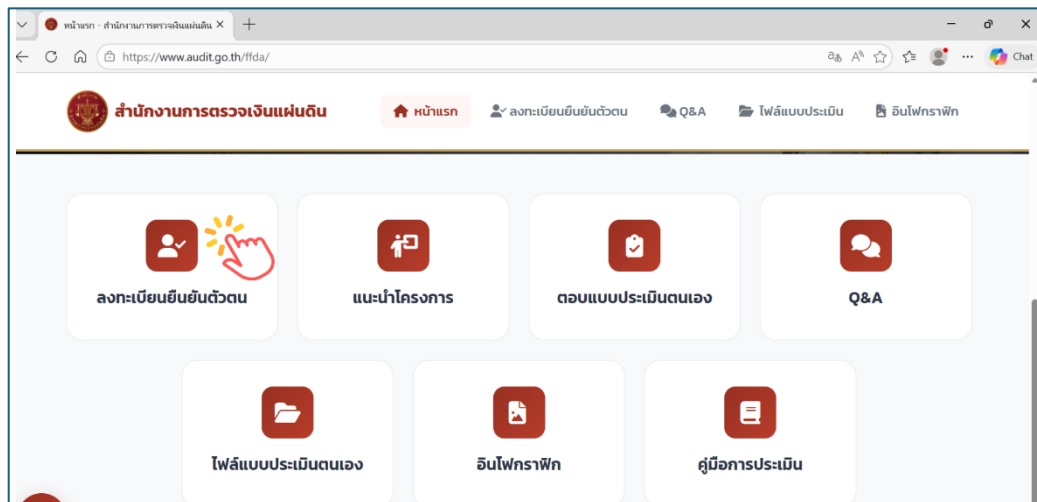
หน้าแรก - สำนักงานการตรวจเงินแผ่นดิน ×

https://www.audit.go.th/ffda/

Chat

สำนักงานการตรวจเงินแผ่นดิน

หน้าแรก ลงทะเบียนยืนยันตัวตน Q&A ไฟล์แบบประเมิน อินโฟกราฟิก

ลงทะเบียนยืนยันตัวตน

แนะนำโครงการ

ตอบแบบประเมินตนเอง

Q&A

ไฟล์แบบประเมินตนเอง

อินโฟกราฟิก

คู่มือการประเมิน